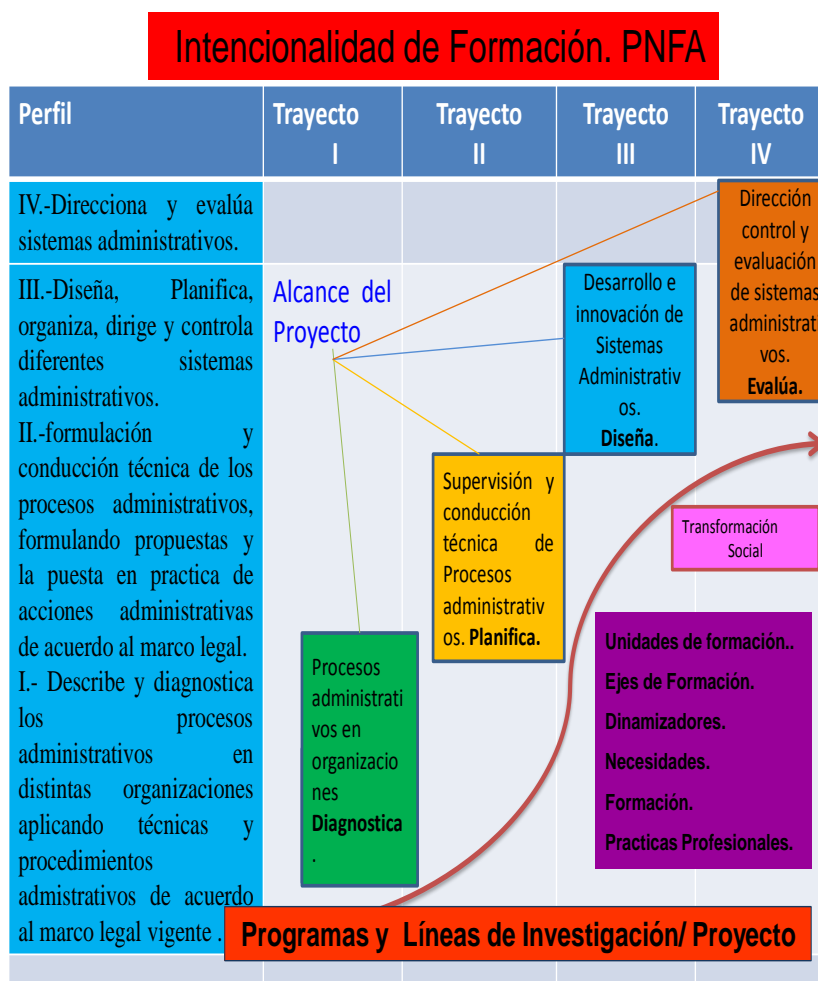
Intencionalidad de Formación. PNFA

| Perfil | Trayecto I | Trayecto II | Trayecto III | Trayecto IV |
|---|---|---|---|---|
| IV.-Direcciona y evalúa sistemas administrativos. | | | | Dirección control y evaluación de sistemas administrativos. **Evalúa.** |
| III.-Diseña, Planifica, organiza, dirige y controla diferentes sistemas administrativos. II.-formulación y conducción técnica de los procesos administrativos, formulando propuestas y la puesta en practica de acciones administrativas de acuerdo al marco legal. I.- Describe y diagnostica los procesos administrativos en distintas organizaciones aplicando técnicas y procedimientos admistrativos de acuerdo al marco legal vigente . | Alcance del Proyecto<br>Procesos administrativos en organizaciones **Diagnostica** . | Supervisión y conducción técnica de Procesos administrativos. **Planifica.** | Desarrollo e innovación de Sistemas Administrativos. **Diseña**. | Transformación Social |

Unidades de formación..
Ejes de Formación.
Dinamizadores.
Necesidades.
Formación.
Practicas Profesionales.

Programas y Líneas de Investigación/ Proyecto